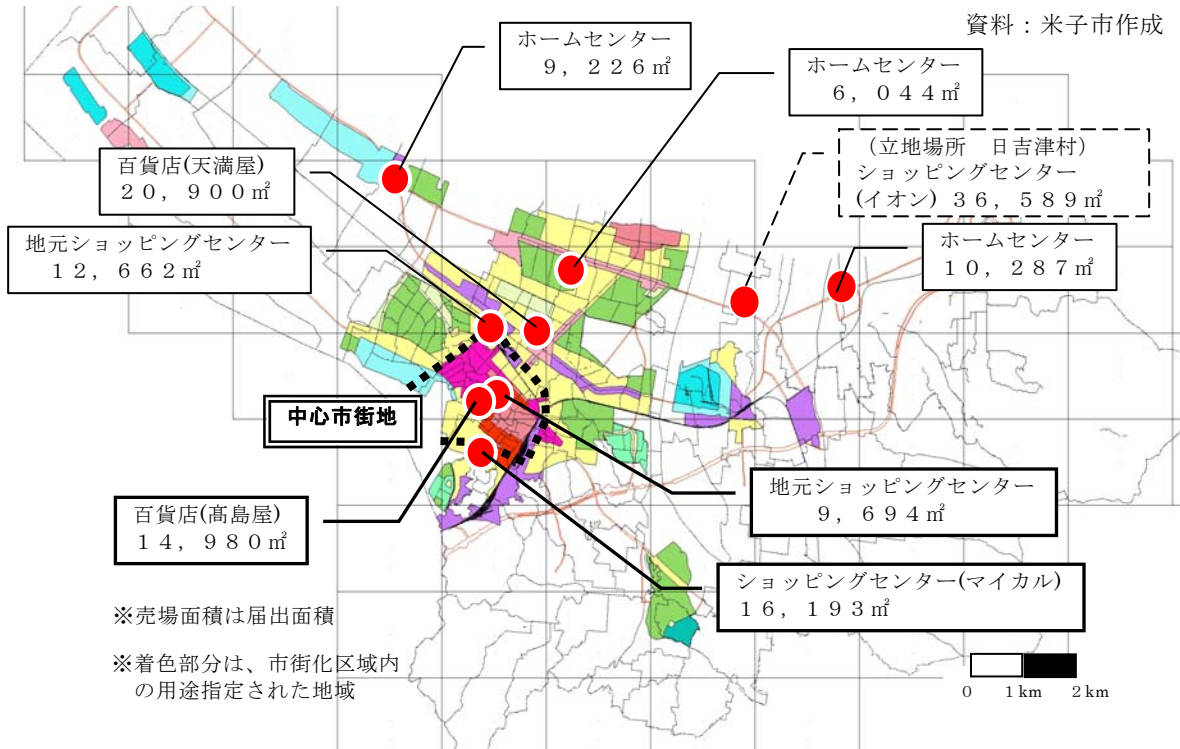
資料：米子市作成

ホームセンター
９，２２６㎡

ホームセンター
６，０４４㎡

百貨店(天満屋)
２０，９００㎡

（立地場所　日吉津村）
ショッピングセンター
(イオン) ３６，５８９㎡

地元ショッピングセンター
１２，６６２㎡

ホームセンター
１０，２８７㎡

中心市街地

地元ショッピングセンター
９，６９４㎡

百貨店(髙島屋)
１４，９８０㎡

ショッピングセンター(マイカル)
１６，１９３㎡

※売場面積は届出面積

※着色部分は、市街化区域内の用途指定された地域

0　1km　2km